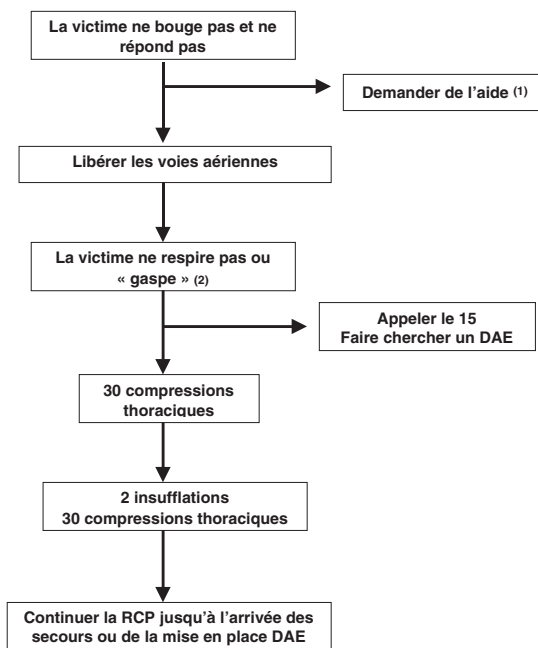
La victime ne bouge pas et ne répond pas

Demander de l'aide (1)

Libérer les voies aériennes

La victime ne respire pas ou « gaspe » (2)

Appeler le 15
Faire chercher un DAE

30 compressions thoraciques

2 insufflations
30 compressions thoraciques

Continuer la RCP jusqu'à l'arrivée des secours ou de la mise en place DAE